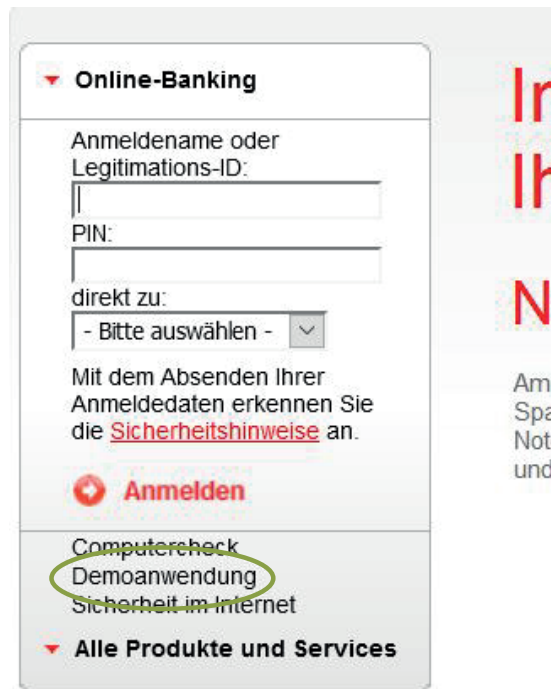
Online-Banking

Anmeldename oder Legitimations-ID:

PIN:

direkt zu:

- Bitte auswählen -

Mit dem Absenden Ihrer Anmeldedaten erkennen Sie die Sicherheitshinweise an.

Anmelden

Computercheck

Demoanwendung

Sicherheit im Internet

Alle Produkte und Services

Ir

Ih

N

Am

Spa

Not

und